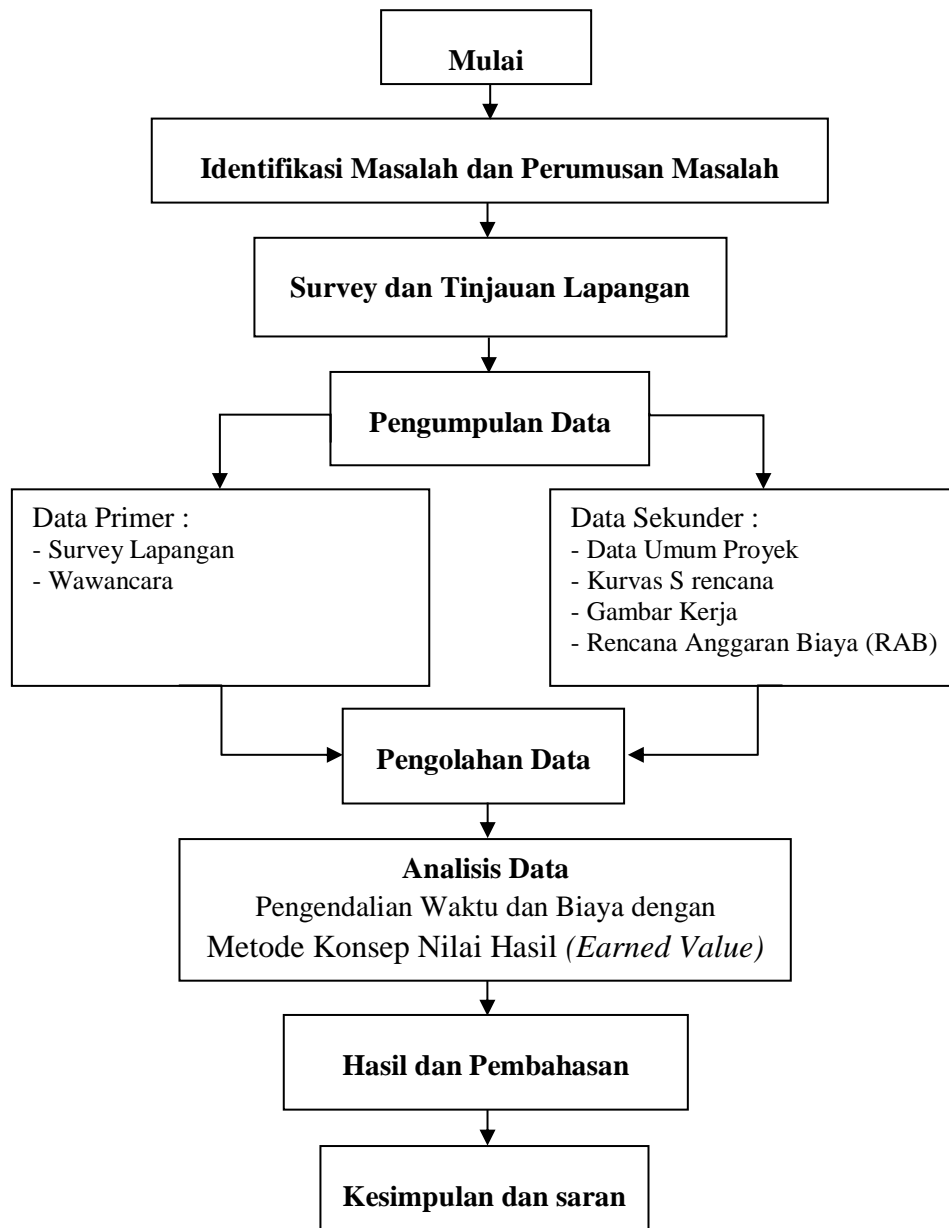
Mulai

Identifikasi Masalah dan Perumusan Masalah

Survey dan Tinjauan Lapangan

Pengumpulan Data

Data Primer :
- Survey Lapangan
- Wawancara

Data Sekunder :
- Data Umum Proyek
- Kurvas S rencana
- Gambar Kerja
- Rencana Anggaran Biaya (RAB)

Pengolahan Data

Analisis Data
Pengendalian Waktu dan Biaya dengan Metode Konsep Nilai Hasil *(Earned Value)*

Hasil dan Pembahasan

Kesimpulan dan saran